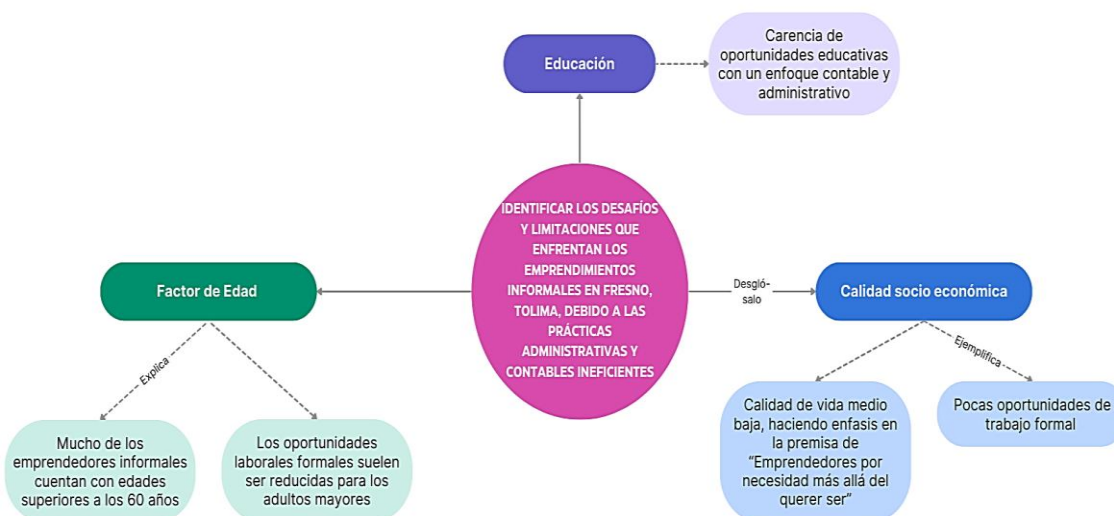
Educación

Carencia de oportunidades educativas con un enfoque contable y administrativo

IDENTIFICAR LOS DESAFÍOS Y LIMITACIONES QUE ENFRENTAN LOS EMPRENDIMIENTOS INFORMALES EN FRESNO, TOLIMA, DEBIDO A LAS PRÁCTICAS ADMINISTRATIVAS Y CONTABLES INEFICIENTES

Factor de Edad

Explica

Mucho de los emprendedores informales cuentan con edades superiores a los 60 años

Los oportunidades laborales formales suelen ser reducidas para los adultos mayores

Desglósalo

Calidad socio económica

Ejemplifica

Calidad de vida medio baja, haciendo enfasis en la premisa de "Emprendedores por necesidad más allá del querer ser"

Pocas oportunidades de trabajo formal